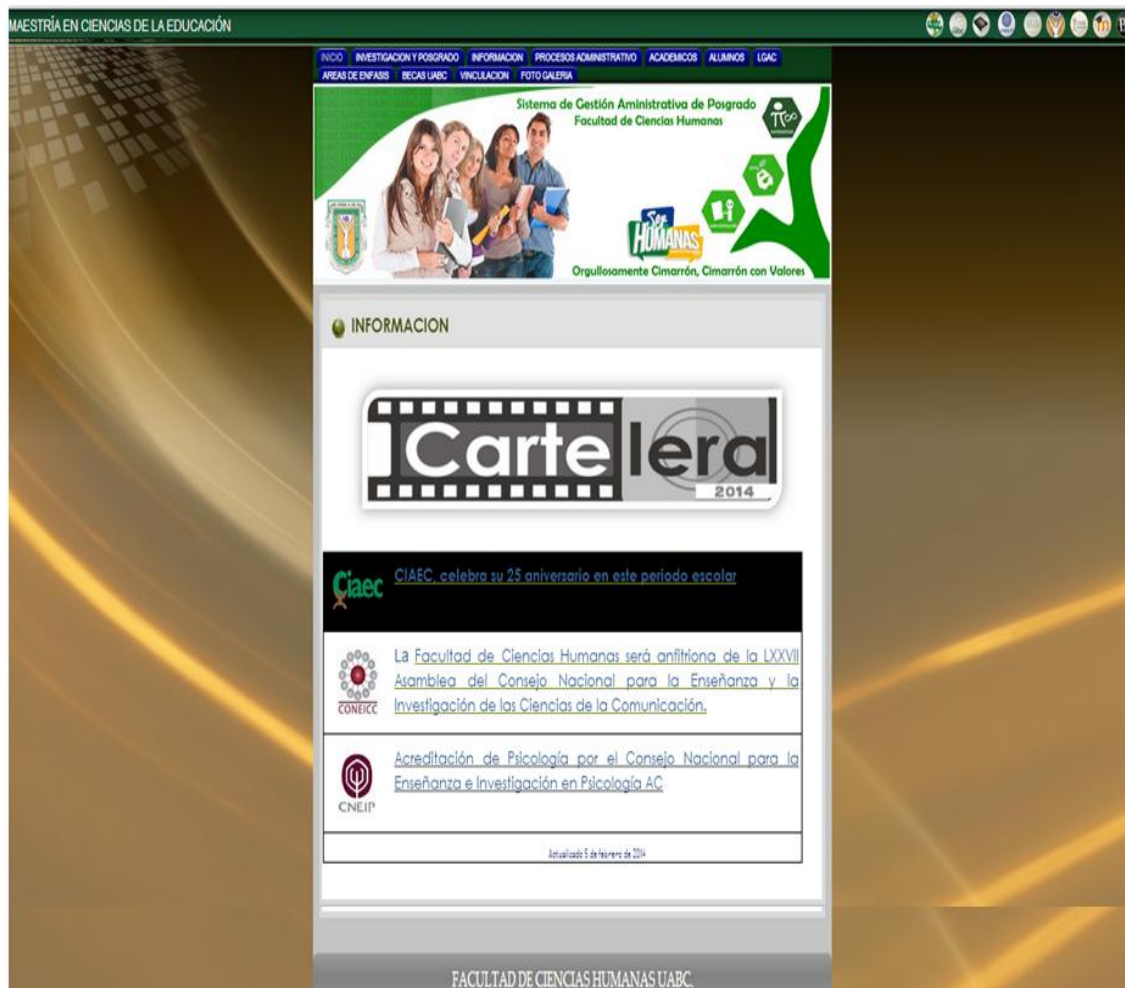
MAESTRÍA EN CIENCIAS DE LA EDUCACIÓN

INICIO | INVESTIGACION Y POSGRADO | INFORMACION | PROCESOS ADMINISTRATIVO | ACADEMICOS | ALUMNOS | LGAC | AREAS DE ENFASIS | BECAS UABC | VINCULACION | FOTO GALERIA

Sistema de Gestión Aministrativa de Posgrado
Facultad de Ciencias Humanas

Ser HUMANAS

Orgullosamente Cimarrón, Cimarrón con Valores

INFORMACION

Cartelera 2014

Ciaec CIAEC, celebra su 25 aniversario en este periodo escolar

CONEICC La Facultad de Ciencias Humanas será anfitriona de la LXXVII Asamblea del Consejo Nacional para la Enseñanza y la Investigación de las Ciencias de la Comunicación.

CNEIP Acreditación de Psicología por el Consejo Nacional para la Enseñanza e Investigación en Psicología AC

Actualizado 5 de febrero de 2014

FACULTAD DE CIENCIAS HUMANAS UABC.